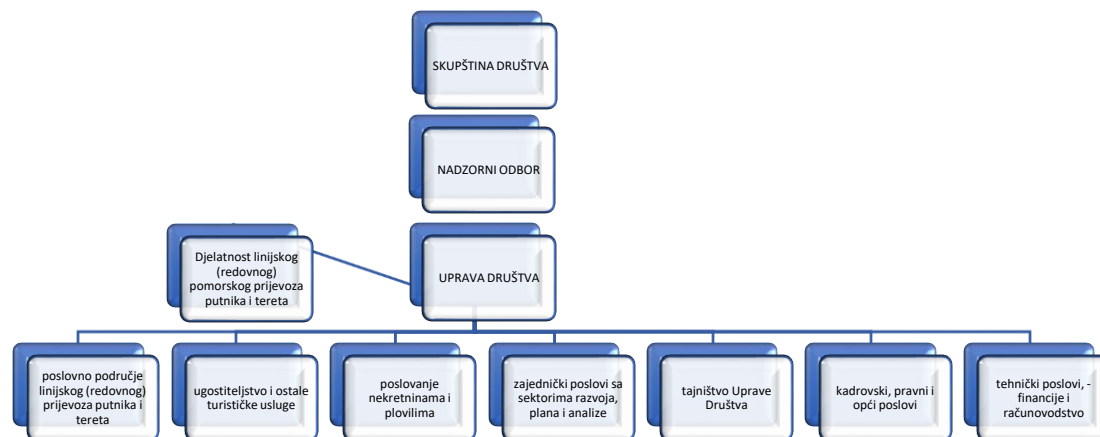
SKUPŠTINA DRUŠTVA

NADZORNI ODBOR

Djelatnost linijskog (redovnog) pomorskog prijevoza putnika i tereta

UPRAVA DRUŠTVA

poslovno područje linijskog (redovnog) prijevoza putnika i tereta

ugostiteljstvo i ostale turističke usluge

poslovanje nekretninama i plovilima

zajednički poslovi sa sektorima razvoja, plana i analize

tajništvo Uprave Društva

kadrovski, pravni i opći poslovi

tehnički poslovi, - financije i računovodstvo